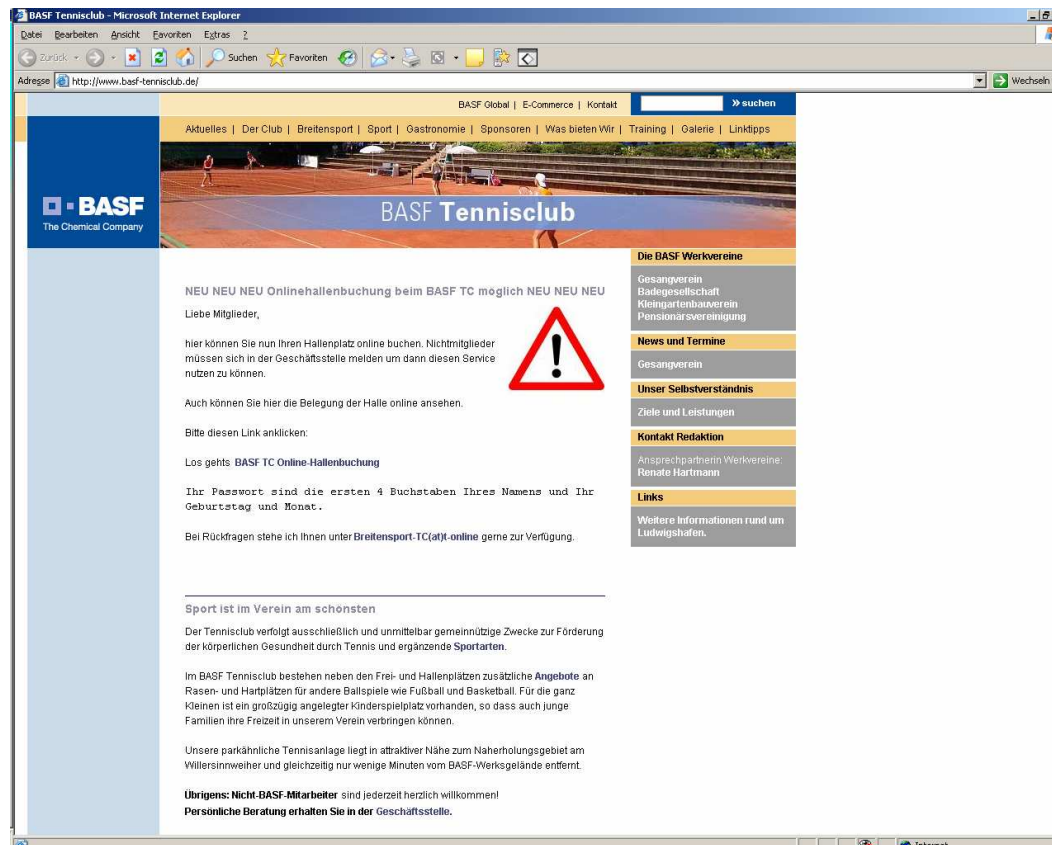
BASF Tennisclub - Microsoft Internet Explorer

Datei Bearbeiten Ansicht Favoriten Extras ?

Zurück Suchen Favoriten

Adresse http://www.basf-tennisclub.de/

Wechseln

BASF Global | E-Commerce | Kontakt

» suchen

Aktuelles | Der Club | Breitensport | Sport | Gastronomie | Sponsoren | Was bieten Wir | Training | Galerie | Linktipps

BASF The Chemical Company

BASF Tennisclub

Die BASF Werkvereine

Gesangverein
Badegesellschaft
Kleingartenbauverein
Pensionärsvereinigung

News und Termine

Gesangverein

Unser Selbstverständnis

Ziele und Leistungen

Kontakt Redaktion

Ansprechpartnerin Werkvereine:
Renate Hartmann

Links

Weitere Informationen rund um Ludwigshafen.

NEU NEU NEU Onlinehallenbuchung beim BASF TC möglich NEU NEU NEU

Liebe Mitglieder,

hier können Sie nun Ihren Hallenplatz online buchen. Nichtmitglieder müssen sich in der Geschäftsstelle melden um dann diesen Service nutzen zu können.

Auch können Sie hier die Belegung der Halle online ansehen.

Bitte diesen Link anklicken:

Los gehts BASF TC Online-Hallenbuchung

Ihr Passwort sind die ersten 4 Buchstaben Ihres Namens und Ihr Geburtstag und Monat.

Bei Rückfragen stehe ich Ihnen unter Breitensport-TC(at)t-online gerne zur Verfügung.

Sport ist im Verein am schönsten

Der Tennisclub verfolgt ausschließlich und unmittelbar gemeinnützige Zwecke zur Förderung der körperlichen Gesundheit durch Tennis und ergänzende Sportarten.

Im BASF Tennisclub bestehen neben den Frei- und Hallenplätzen zusätzliche Angebote an Rasen- und Hartplätzen für andere Ballspiele wie Fußball und Basketball. Für die ganz Kleinen ist ein großzügig angelegter Kinderspielplatz vorhanden, so dass auch junge Familien ihre Freizeit in unserem Verein verbringen können.

Unsere parkähnliche Tennisanlage liegt in attraktiver Nähe zum Naherholungsgebiet am Willersinnweiher und gleichzeitig nur wenige Minuten vom BASF-Werksgelände entfernt.

Übrigens: Nicht-BASF-Mitarbeiter sind jederzeit herzlich willkommen!
Persönliche Beratung erhalten Sie in der Geschäftsstelle.

Internet